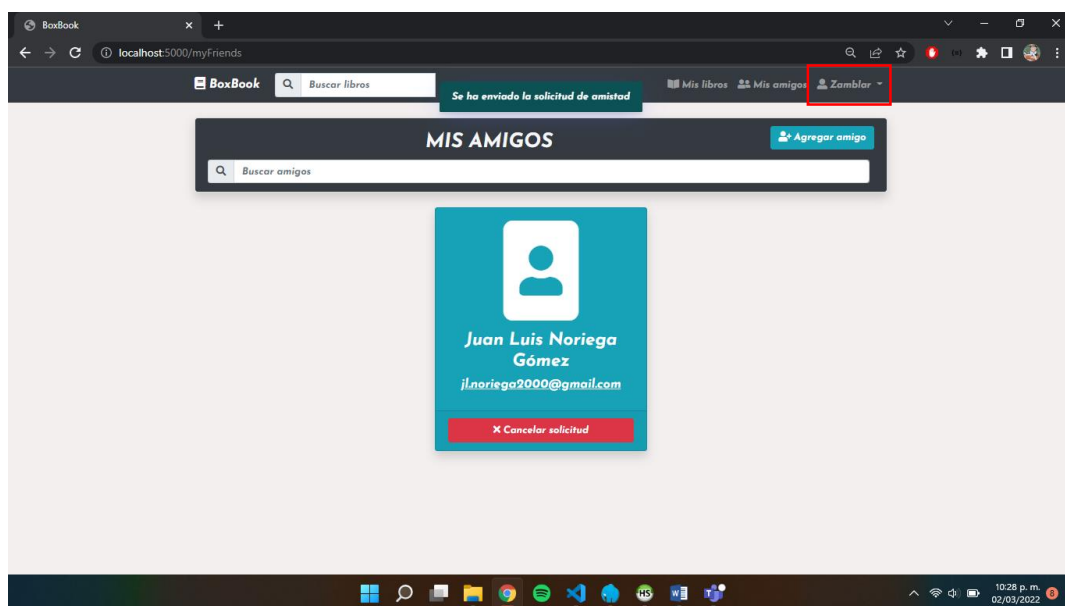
BoxBook
localhost:5000/myFriends

BoxBook
Buscar libros
Se ha enviado la solicitud de amistad
Mis libros
Mis amigos
Zamblar

MIS AMIGOS
Agregar amigo
Buscar amigos

Juan Luis Noriega Gómez
jl.noriega2000@gmail.com
Cancelar solicitud

10:28 p. m.
02/03/2022